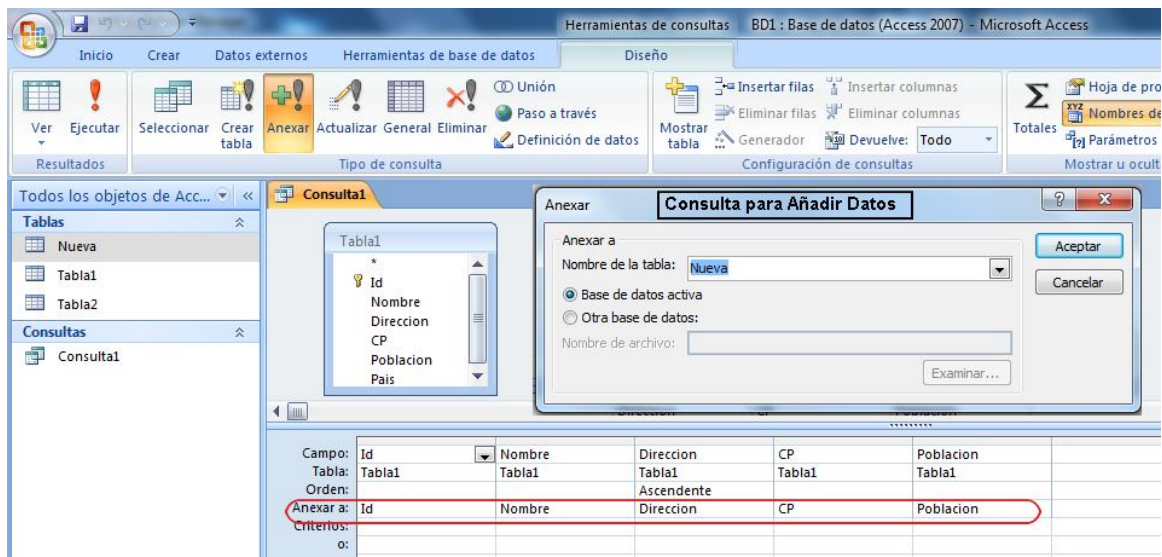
Herramientas de consultas BD1 : Base de datos (Access 2007) - Microsoft Access

Inicio Crear Datos externos Herramientas de base de datos Diseño

Ver Ejecutar
Resultados

Seleccionar Crear tabla Anexar Actualizar General Eliminar Unión Paso a través Definición de datos
Tipo de consulta

Mostrar tabla Insertar filas Eliminar filas Generador Insertar columnas Eliminar columnas Devuelve: Todo
Configuración de consultas

Totales Hoja de pro Nombres de Parámetros
Mostrar u ocult

Todos los objetos de Acc... «
Tablas
Nueva
Tabla1
Tabla2
Consultas
Consulta1

Consulta1

Tabla1
*
Id
Nombre
Direccion
CP
Poblacion
Pais

Anexar
Consulta para Añadir Datos
Anexar a
Nombre de la tabla: Nueva
Base de datos activa
Otra base de datos:
Nombre de archivo:
Examinar...
Aceptar
Cancelar

| Campo: | Id | Nombre | Direccion | CP | Poblacion |
|---|---|---|---|---|---|
| Tabla: | Tabla1 | Tabla1 | Tabla1 | Tabla1 | Tabla1 |
| Orden: | | | Ascendente | | |
| Anexar a: | Id | Nombre | Direccion | CP | Poblacion |
| Criterios: | | | | | |
| o: | | | | | |